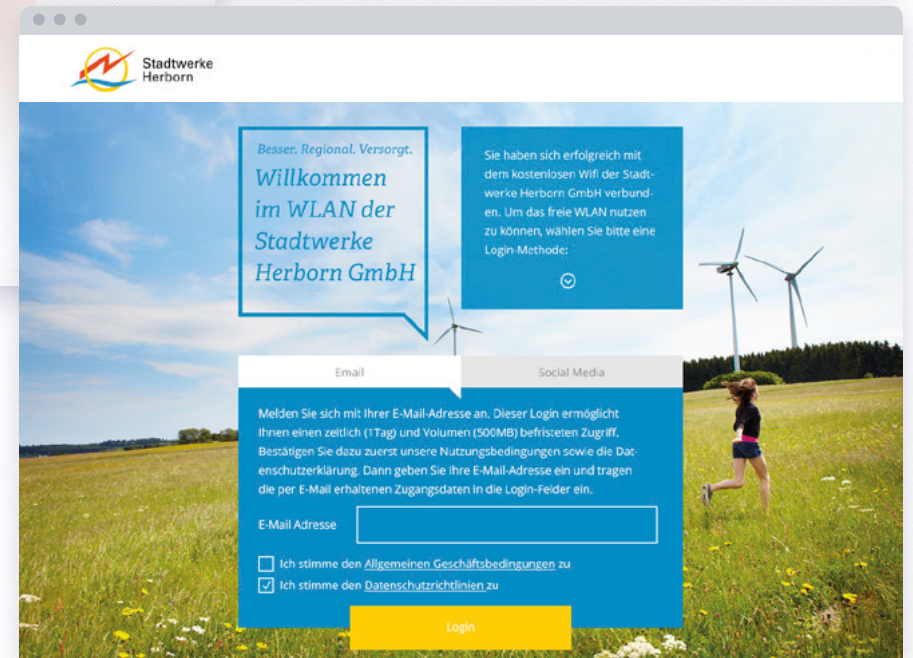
Stadtwerke
Herborn

Besser. Regional. Versorgt.

Willkommen im WLAN der Stadtwerke Herborn GmbH

Sie haben sich erfolgreich mit dem kostenlosen Wifi der Stadtwerke Herborn GmbH verbunden. Um das freie WLAN nutzen zu können, wählen Sie bitte eine Login-Methode:

Email

Social Media

Melden Sie sich mit Ihrer E-Mail-Adresse an. Dieser Login ermöglicht Ihnen einen zeitlich (1Tag) und Volumen (500MB) befristeten Zugriff. Bestätigen Sie dazu zuerst unsere Nutzungsbedingungen sowie die Datenschutzerklärung. Dann geben Sie Ihre E-Mail-Adresse ein und tragen die per E-Mail erhaltenen Zugangsdaten in die Login-Felder ein.

E-Mail Adresse

Ich stimme den Allgemeinen Geschäftsbedingungen zu

Ich stimme den Datenschutzrichtlinien zu

Login